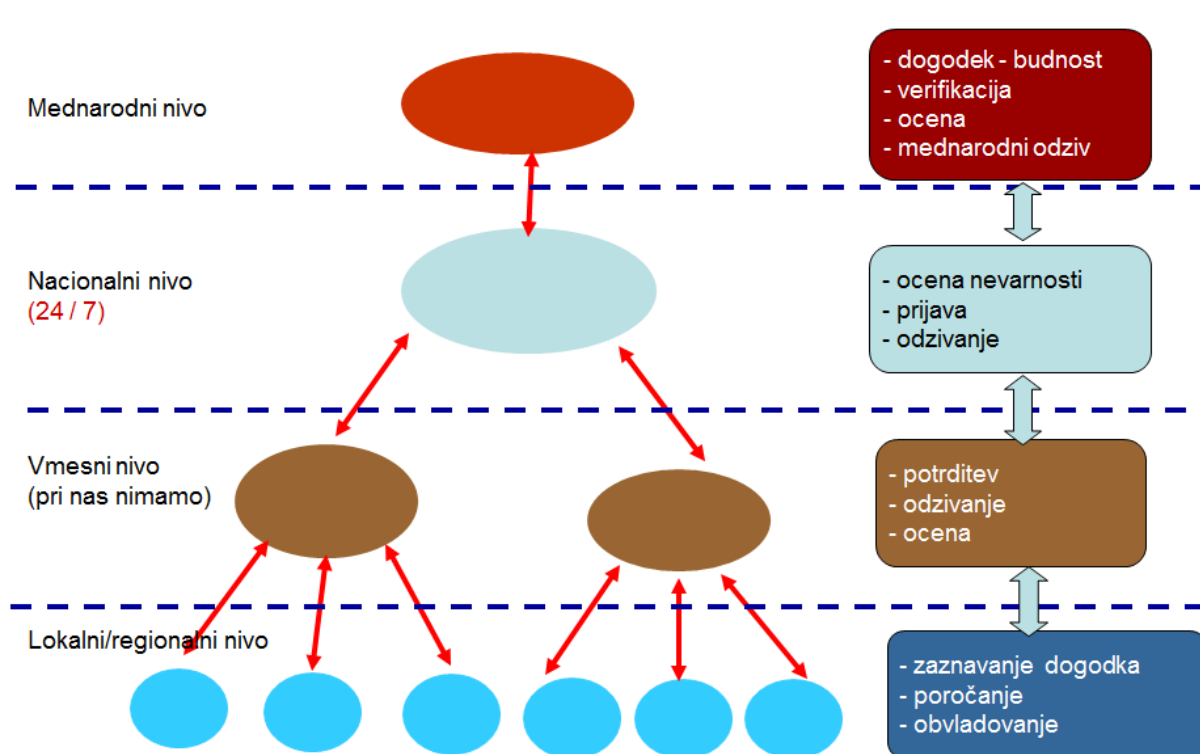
Mednarodni nivo

- dogodek - budnost
- verifikacija
- ocena
- mednarodni odziv

Nacionalni nivo
(24 / 7)

- ocena nevarnosti
- prijava
- odzivanje

Vmesni nivo
(pri nas nimamo)

- potrditev
- odzivanje
- ocena

Lokalni/regionalni nivo

- zaznavanje dogodka
- poročanje
- obvladovanje